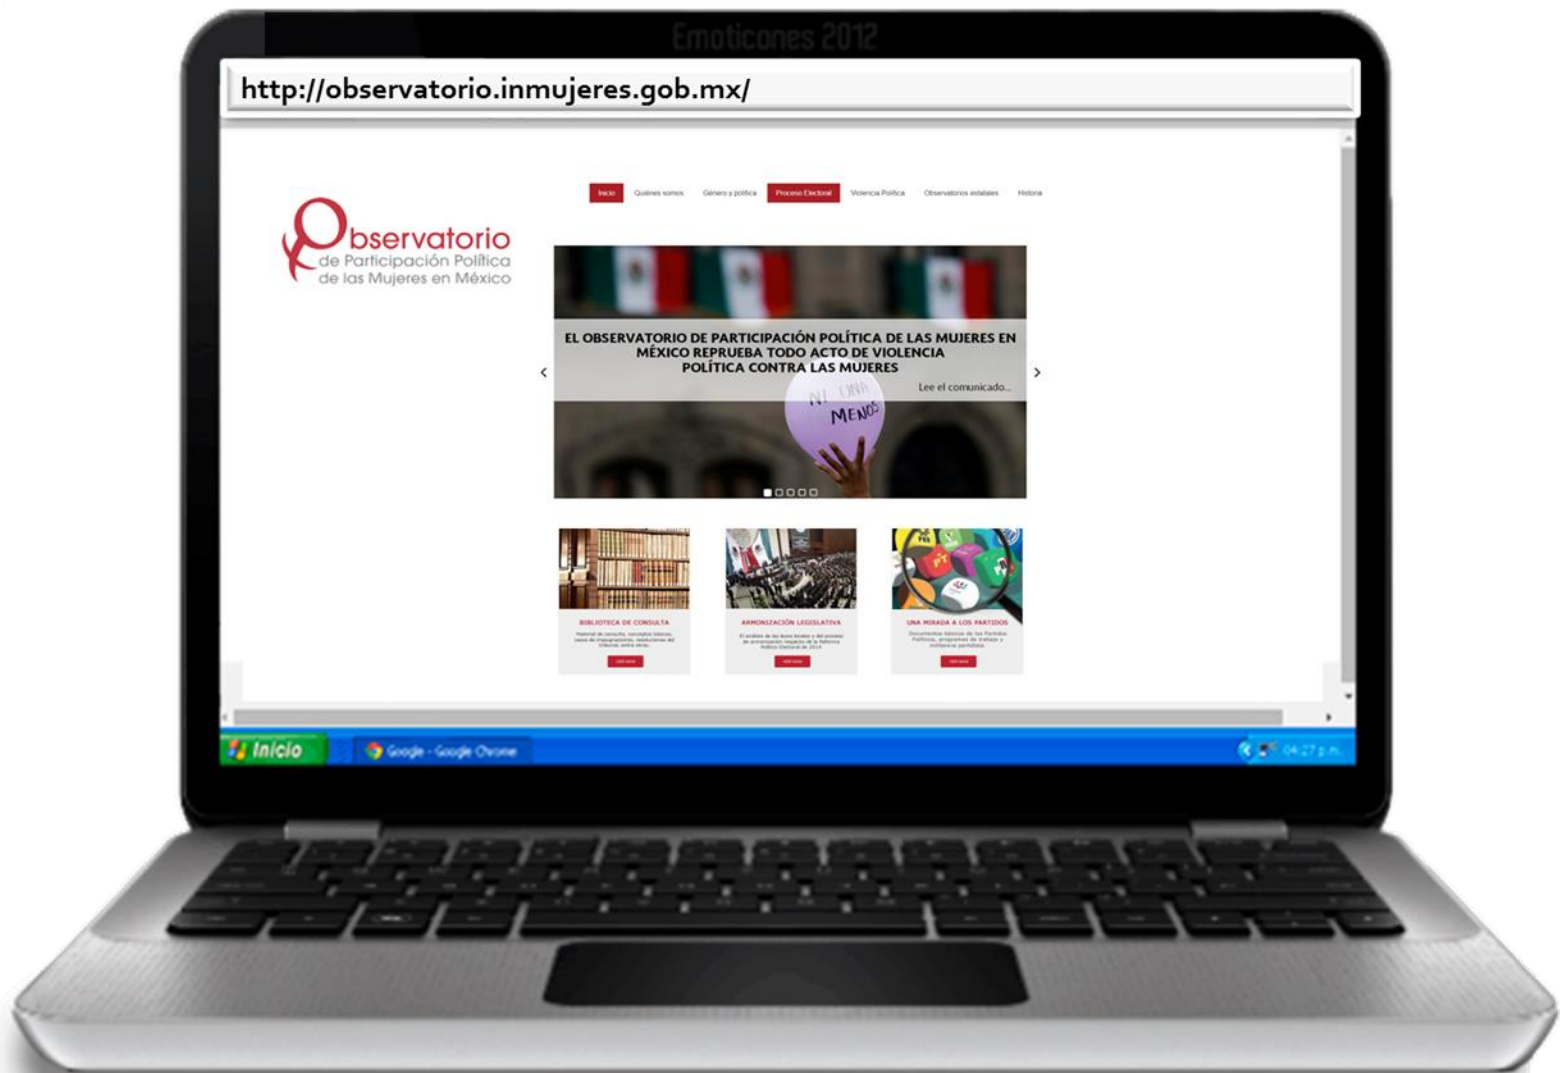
Emoticones 2012

http://observatorio.inmujeres.gob.mx/

Inicio Quiénes somos Género y política Proceso Electoral Violencia Política Observatorios estatales Historia

Observatorio de Participación Política de las Mujeres en México

EL OBSERVATORIO DE PARTICIPACIÓN POLÍTICA DE LAS MUJERES EN MÉXICO REPRUEBA TODO ACTO DE VIOLENCIA POLÍTICA CONTRA LAS MUJERES

Lee el comunicado...

NI UNA MENOS

BIBLIOTECA DE CONSULTA
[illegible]

ARMONIZACIÓN LEGISLATIVA
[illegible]

UNA MIRADA A LOS PARTIDOS
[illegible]

Inicio Google - Google Chrome 04:27 p.m.